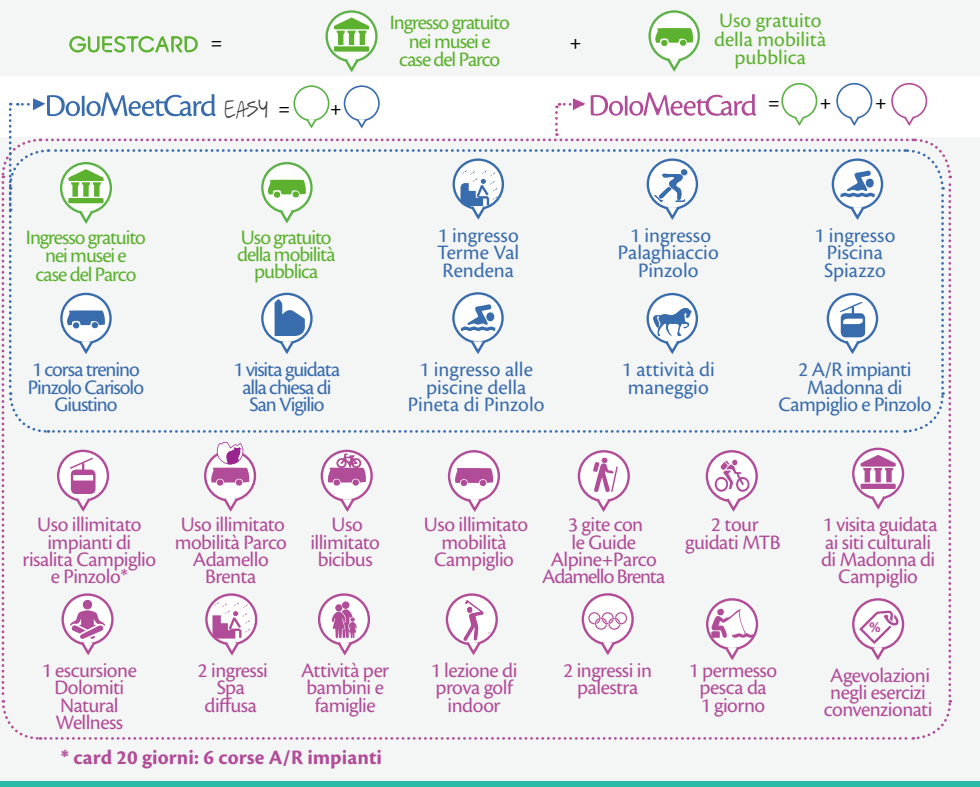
GUESTCARD = Ingresso gratuito nei musei e case del Parco + Uso gratuito della mobilità pubblica

DoloMeetCard EASY = + 

DoloMeetCard = + +

Ingresso gratuito nei musei e case del Parco

Uso gratuito della mobilità pubblica

1 ingresso Terme Val Rendena

1 ingresso Palaghiaccio Pinzolo

1 ingresso Piscina Spiazzo

1 corsa trenino Pinzolo Carisolo Giustino

1 visita guidata alla chiesa di San Vigilio

1 ingresso alle piscine della Pineta di Pinzolo

1 attività di maneggio

2 A/R impianti Madonna di Campiglio e Pinzolo

Uso illimitato impianti di risalita Campiglio e Pinzolo*

Uso illimitato mobilità Parco Adamello Brenta

Uso illimitato bicibus

Uso illimitato mobilità Campiglio

3 gite con le Guide Alpine+Parco Adamello Brenta

2 tour guidati MTB

1 visita guidata ai siti culturali di Madonna di Campiglio

1 escursione Dolomiti Natural Wellness

2 ingressi Spa diffusa

Attività per bambini e famiglie

1 lezione di prova golf indoor

2 ingressi in palestra

1 permesso pesca da 1 giorno

Agevolazioni negli esercizi convenzionati

* card 20 giorni: 6 corse A/R impianti